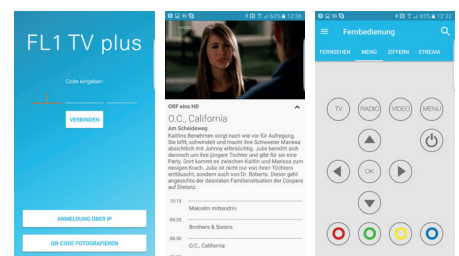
FL1 TV plus

Code eingeben

VERBINDEN

ANMELDUNG ÜBER IP

QR-CODE FOTOGRAFIEREN

63% 12:36

ORF eins HD

O.C., California

Am Scheideweg

Kaitlins Benehmen sorgt nach wie vor für Aufregung. Sie kifft, schwindelt und macht ihre Schwester Marissa absichtlich mit Johnny eifersüchtig. Julie bemüht sich dennoch um ihre jüngere Tochter und gibt für sie eine Party. Dort kommt es zwischen Kaitlin und Marissa zum riesigen Krach. Julie ist nicht nur von ihren Töchtern enttäuscht, sondern auch von Dr. Roberts. Dieser geht angesichts der desolaten Familiensituation der Coopers auf Distanz.

10:15 Malcolm mittendrin

09:35 Brothers & Sisters

08:50 O.C., California

65% 12:32

Fernbedienung

FERNSEHEN MENÜ ZIFFERN STREAM

TV RADIO VIDEO MENU

OK